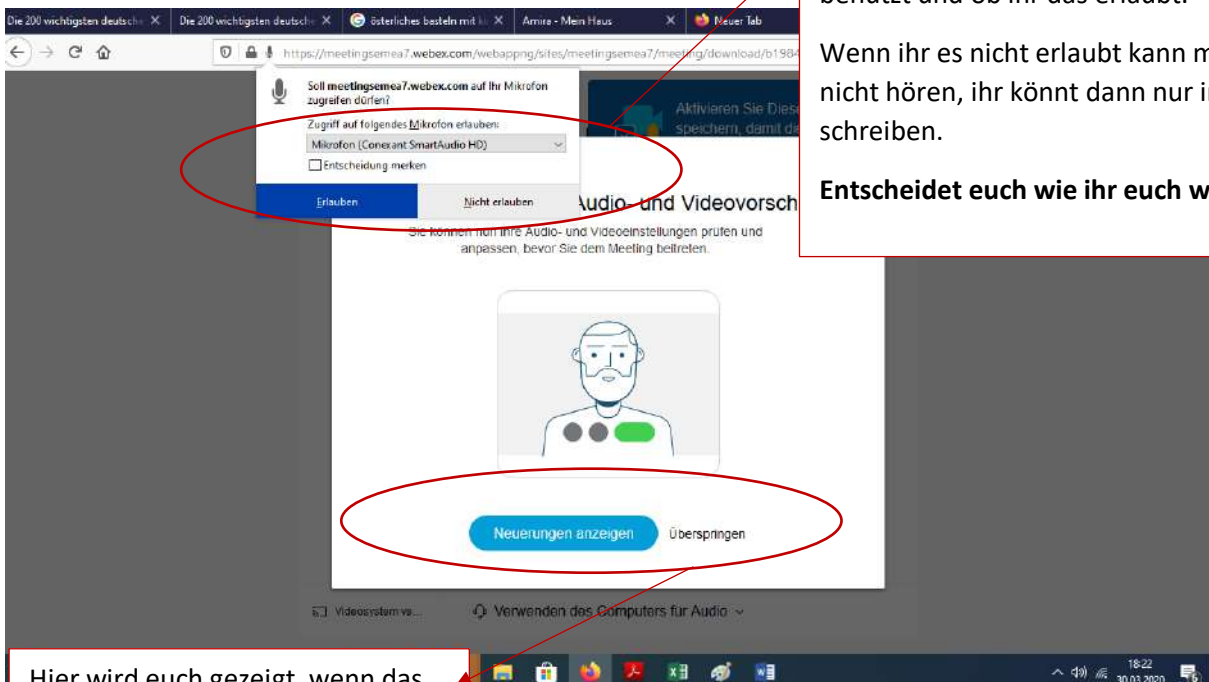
Die 200 wichtigsten deutsche ✕ | Die 200 wichtigsten deutsche ✕ | österliches basteln mit ki ✕ | Amira - Mein Haus ✕ | Neuer Tab

https://meetingsemea7.webex.com/webappng/sites/meetingsemea7/meeting/download/b1984

Soll meetingsemea7.webex.com auf Ihr Mikrofon zugreifen dürfen?

Zugriff auf folgendes Mikrofon erlauben:

Mikrofon (Conexant SmartAudio HD)

Entscheidung merken

Erlauben

Nicht erlauben

Aktivieren Sie Diese speichern, damit die

Audio- und Videovorsch

Sie können nun Ihre Audio- und Videoeinstellungen prüfen und anpassen, bevor Sie dem Meeting beitreten.

Neuerungen anzeigen

Überspringen

Videosystem ve...

Verwenden des Computers für Audio

benutzt und ob ihr das erlaubt.

Wenn ihr es nicht erlaubt kann m nicht hören, ihr könnt dann nur i schreiben.

**Entscheidet euch wie ihr euch w**

Hier wird euch gezeigt, wenn das

18:22
30.03.2020